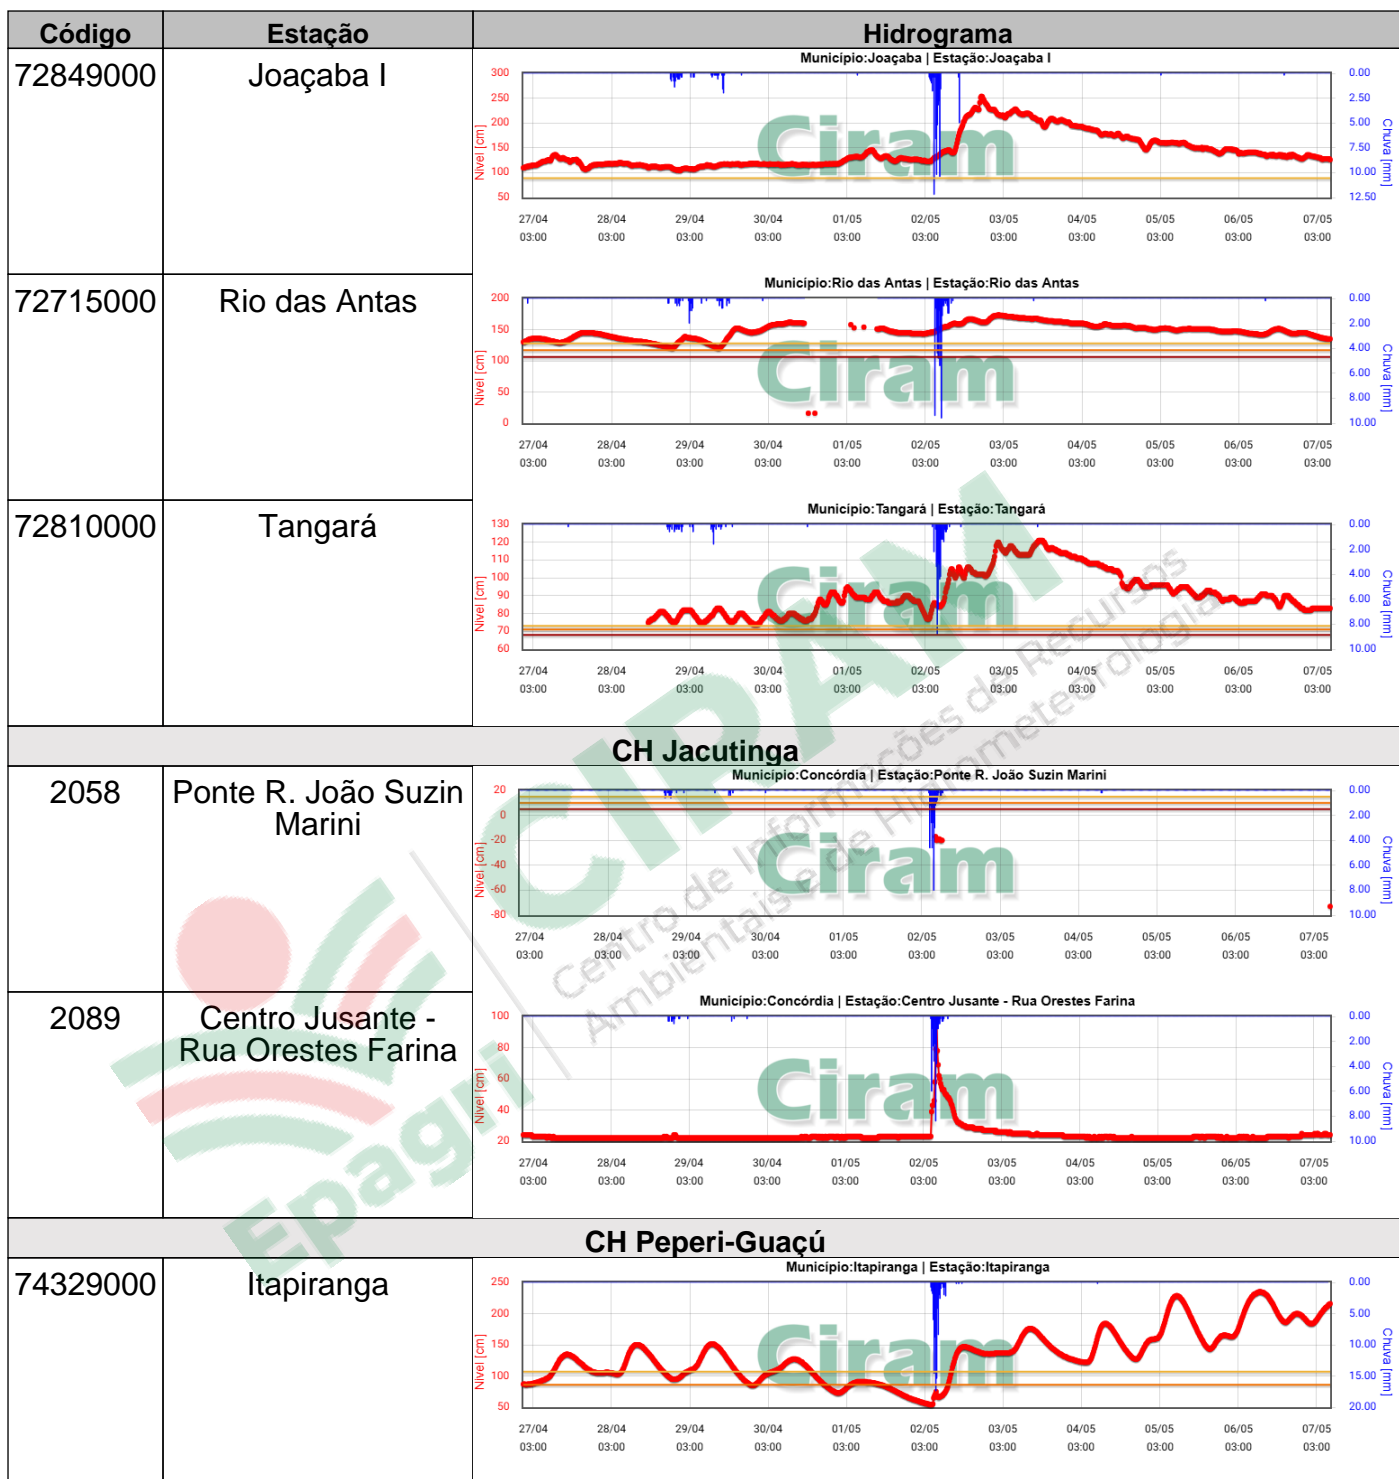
| Código | Estação | Hidrograma |
|---|---|---|
| 72849000 | Joaçaba I | Município:Joaçaba \| Estação:Joaçaba I<br>300 250 200 150 100 50 Nível [cm]<br>0.00 2.50 5.00 7.50 10.00 12.50 Chuva [mm]<br>27/04 03:00 28/04 03:00 29/04 03:00 30/04 03:00 01/05 03:00 02/05 03:00 03/05 03:00 04/05 03:00 05/05 03:00 06/05 03:00 07/05 03:00<br>Ciram |
| 72715000 | Rio das Antas | Município:Rio das Antas \| Estação:Rio das Antas<br>200 150 100 50 0 Nível [cm]<br>0.00 2.00 4.00 6.00 8.00 10.00 Chuva [mm]<br>27/04 03:00 28/04 03:00 29/04 03:00 30/04 03:00 01/05 03:00 02/05 03:00 03/05 03:00 04/05 03:00 05/05 03:00 06/05 03:00 07/05 03:00<br>Ciram |
| 72810000 | Tangará | Município:Tangará \| Estação:Tangará<br>130 120 110 100 90 80 70 60 Nível [cm]<br>0.00 2.00 4.00 6.00 8.00 10.00 Chuva [mm]<br>27/04 03:00 28/04 03:00 29/04 03:00 30/04 03:00 01/05 03:00 02/05 03:00 03/05 03:00 04/05 03:00 05/05 03:00 06/05 03:00 07/05 03:00<br>Ciram |
| CH Jacutinga | | |
| 2058 | Ponte R. João Suzin Marini | Município:Concórdia \| Estação:Ponte R. João Suzin Marini<br>20 0 -20 -40 -60 -80 Nível [cm]<br>0.00 2.00 4.00 6.00 8.00 10.00 Chuva [mm]<br>27/04 03:00 28/04 03:00 29/04 03:00 30/04 03:00 01/05 03:00 02/05 03:00 03/05 03:00 04/05 03:00 05/05 03:00 06/05 03:00 07/05 03:00<br>Ciram |
| 2089 | Centro Jusante - Rua Orestes Farina | Município:Concórdia \| Estação:Centro Jusante - Rua Orestes Farina<br>100 80 60 40 20 Nível [cm]<br>0.00 2.00 4.00 6.00 8.00 10.00 Chuva [mm]<br>27/04 03:00 28/04 03:00 29/04 03:00 30/04 03:00 01/05 03:00 02/05 03:00 03/05 03:00 04/05 03:00 05/05 03:00 06/05 03:00 07/05 03:00<br>Ciram |
| CH Peperi-Guaçú | | |
| 74329000 | Itapiranga | Município:Itapiranga \| Estação:Itapiranga<br>250 200 150 100 50 Nível [cm]<br>0.00 5.00 10.00 15.00 20.00 Chuva [mm]<br>27/04 03:00 28/04 03:00 29/04 03:00 30/04 03:00 01/05 03:00 02/05 03:00 03/05 03:00 04/05 03:00 05/05 03:00 06/05 03:00 07/05 03:00<br>Ciram |

CIRAM Centro de Informações de Recursos Ambientais e de Hidrometeorologia
Epagri